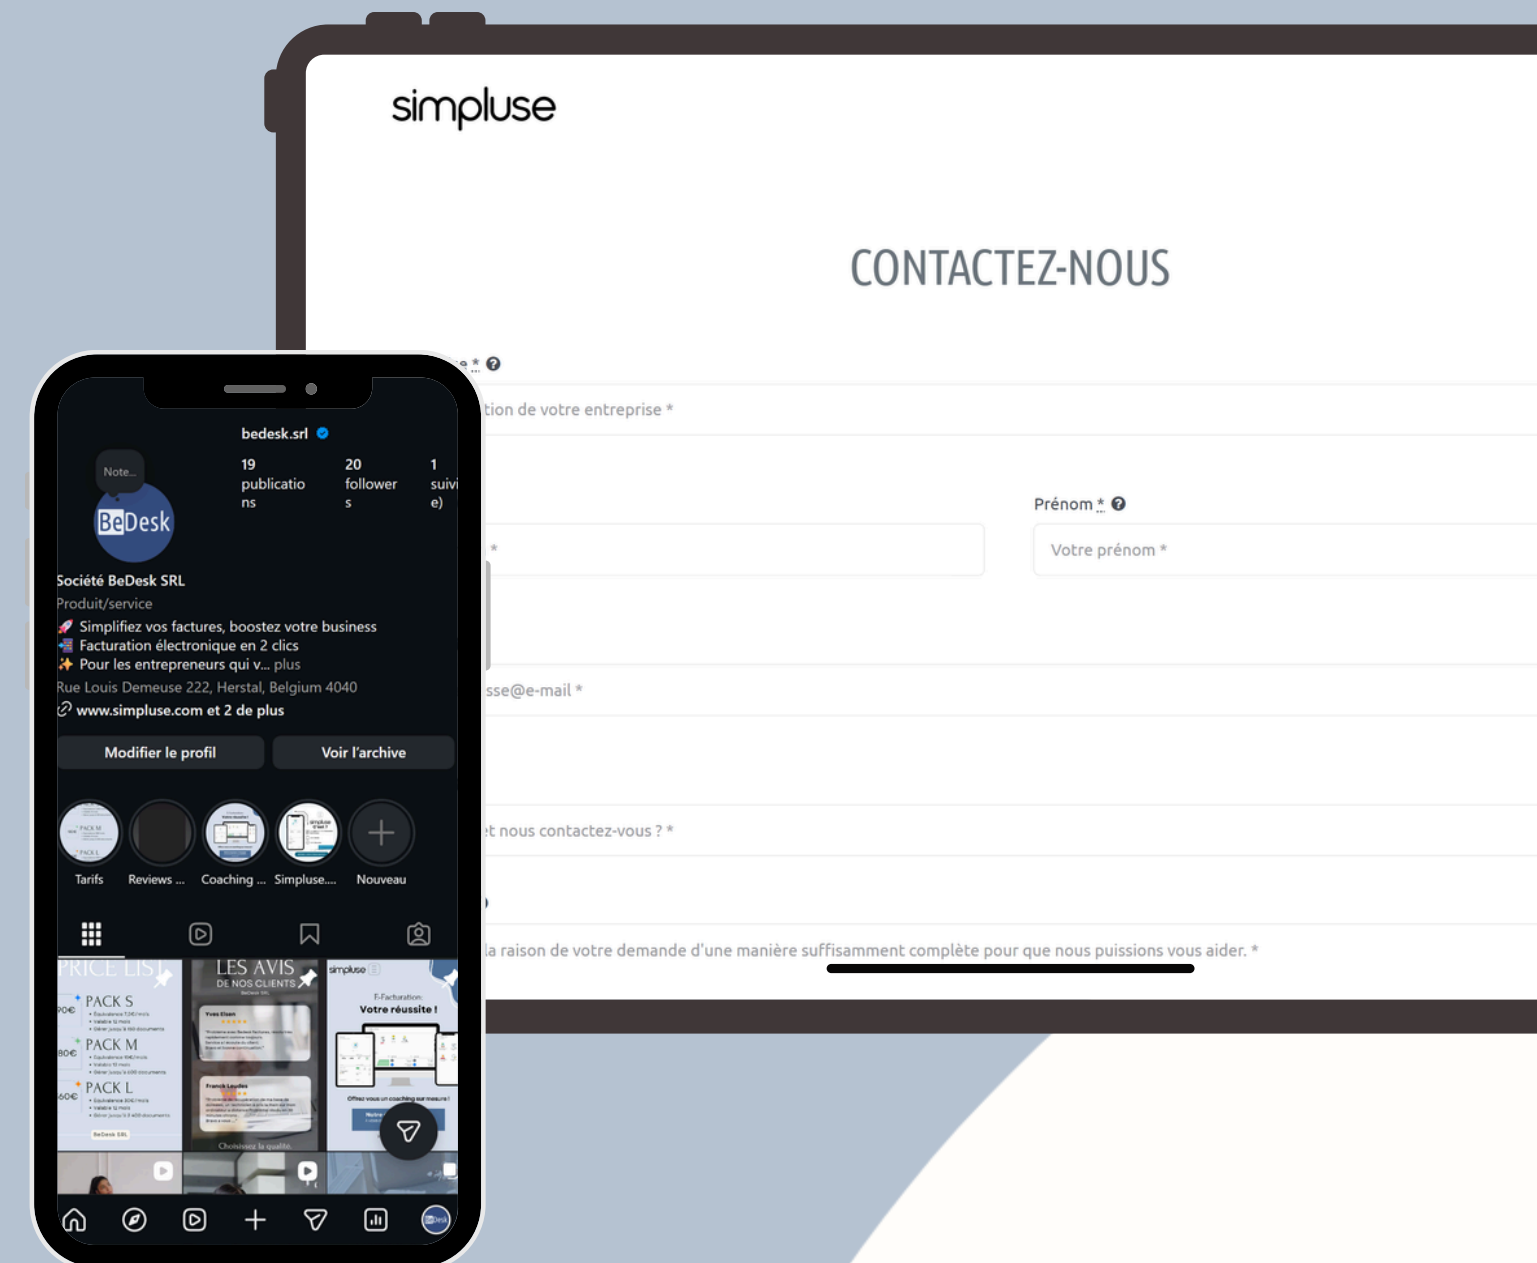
simpluse

CONTACTEZ-NOUS

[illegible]e * ?

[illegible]tion de votre entreprise *

Prénom * ?

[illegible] *

Votre prénom *

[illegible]sse@e-mail *

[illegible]t nous contactez-vous ? *

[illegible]la raison de votre demande d'une manière suffisamment complète pour que nous puissions vous aider. *

bedesk.srl

Note...

BeDesk

19 publications

20 followers

1 suivi(e)

Société BeDesk SRL

Produit/service

🚀 Simplifiez vos factures, boostez votre business

Facturation électronique en 2 clics

✨ Pour les entrepreneurs qui v... plus

Rue Louis Demeuse 222, Herstal, Belgium 4040

www.simpluse.com et 2 de plus

Modifier le profil

Voir l'archive

Tarifs

Reviews ...

Coaching ...

Simpluse....

Nouveau

PRICE LIST

PACK S

PACK M

PACK L

LES AVIS DE NOS CLIENTS

simpluse

E-Facturation

Votre réussite !